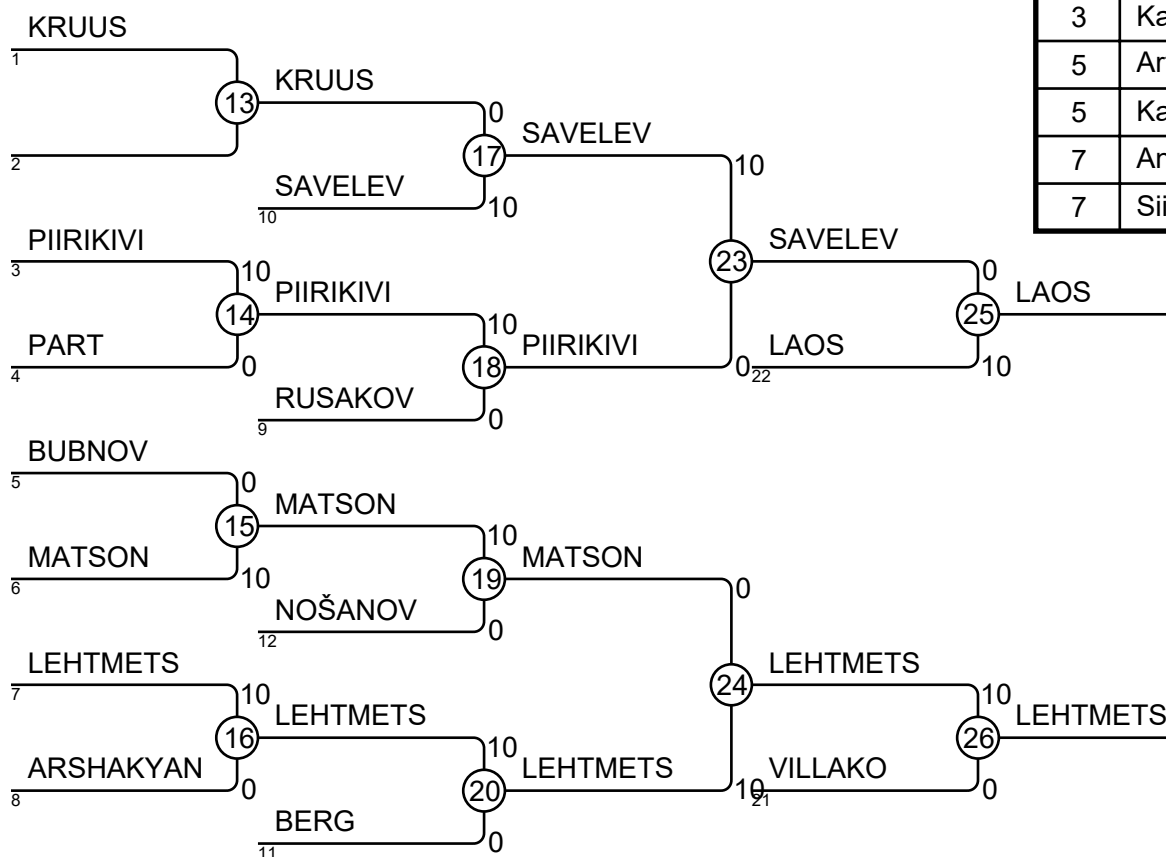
KRUUS
1
2
13
KRUUS
0
SAVELEV
10
10
17
SAVELEV
10
PIIRIKIVI
3
10
14
PIIRIKIVI
PART
4
0
10
18
PIIRIKIVI
RUSAKOV
9
0
23
SAVELEV
0
LAOS
22
0
25
LAOS
10
BUBNOV
5
0
15
MATSON
MATSON
6
10
10
19
MATSON
NOŠANOV
12
0
0
LEHTMETS
7
10
16
LEHTMETS
ARSHAKYAN
8
0
10
20
LEHTMETS
BERG
11
0
24
LEHTMETS
10
VILLAKO
21
10
26
LEHTMETS
0

| 3 | Ka |
|---|---|
| 5 | Ar |
| 5 | Ka |
| 7 | Ar |
| 7 | Sii |